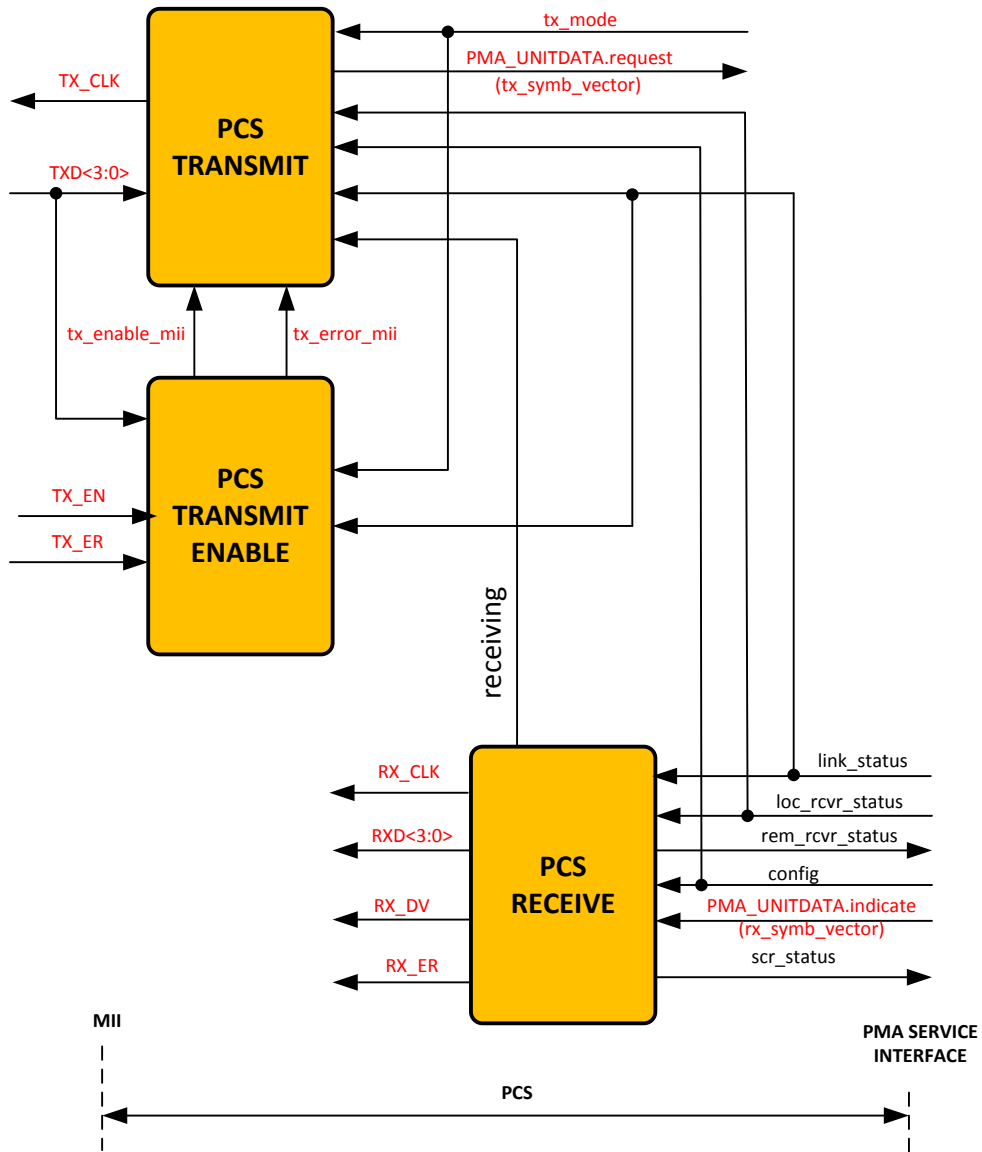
PCS TRANSMIT

tx_mode

PMA_UNITDATA.request (tx_symb_vector)

TX_CLK

TXD<3:0>

tx_enable_mii

tx_error_mii

PCS TRANSMIT ENABLE

TX_EN

TX_ER

receiving

PCS RECEIVE

RX_CLK

RXD<3:0>

RX_DV

RX_ER

link_status

loc_rcvr_status

rem_rcvr_status

config

PMA_UNITDATA.indicate (rx_symb_vector)

scr_status

MII

PMA SERVICE INTERFACE

PCS